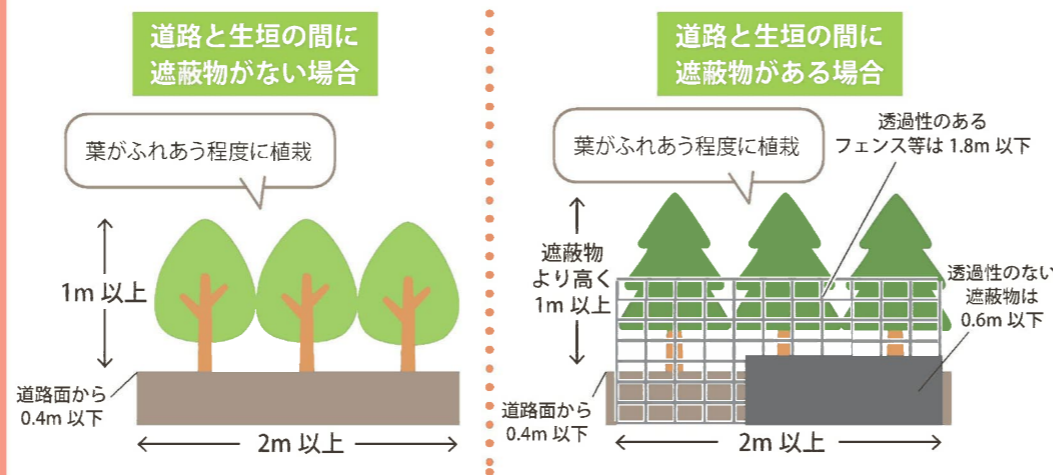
道路と生垣の間に
遮蔽物がない場合

葉がふれあう程度に植栽

1m 以上

道路面から
0.4m 以下

2m 以上

道路と生垣の間に
遮蔽物がある場合

葉がふれあう程度に植栽

透過性のある
フェンス等は 1.8m 以下

遮蔽物
より高く
1m 以上

透過性のない
遮蔽物は
0.6m 以下

道路面から
0.4m 以下

2m 以上